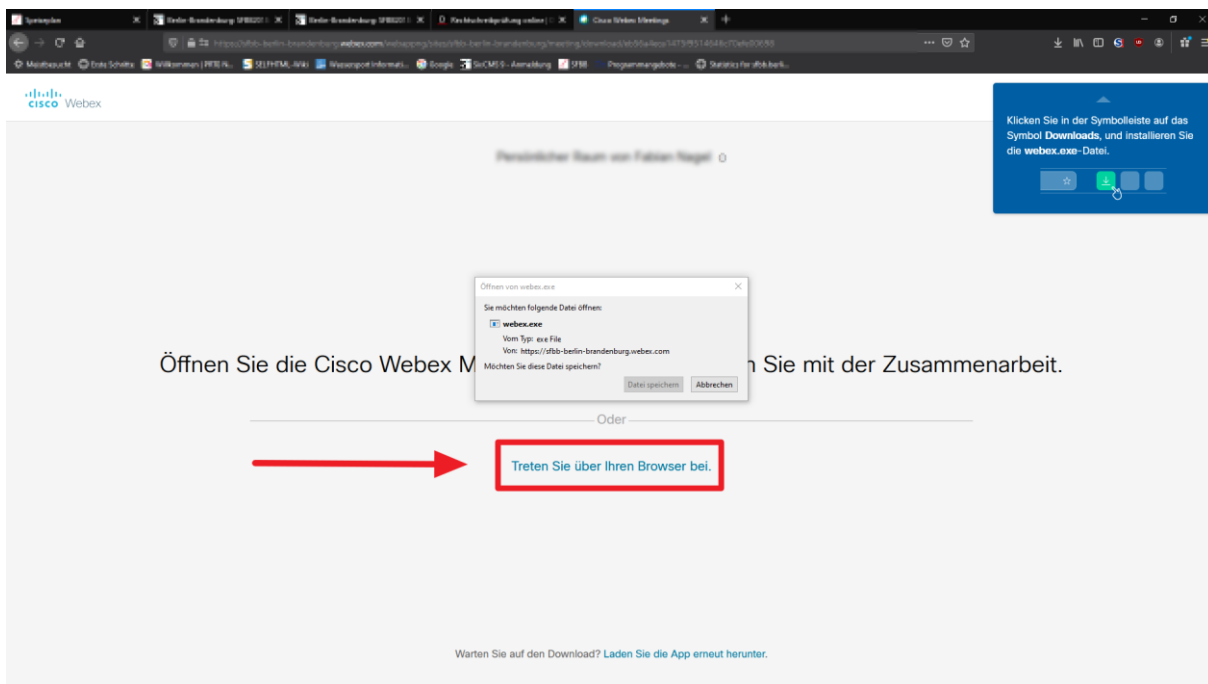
Spenaplan
Berlin-Brandenburg: SFBB201
Berlin-Brandenburg: SFBB201
Cisco Webex Meetings
https://sfbb-berlin-brandenburg.webex.com/webappng/sites/sfbb-berlin-brandenburg/meeting/download/
Meistbesucht  Erste Schritte  Willkommen  SELFHTML-Wiki  Wassersport Informati...  Google  SixCMS 9 - Anmeldung  SFBB  Programmangebote - ...  Statistics for sfbb.berli...

cisco Webex

Klicken Sie in der Symbolleiste auf das Symbol Downloads, und installieren Sie die webex.exe-Datei.

Persönlicher Raum von Fabian Nagel

Öffnen von webex.exe
Sie möchten folgende Datei öffnen:
webex.exe
Vom Typ: exe File
Von: https://sfbb-berlin-brandenburg.webex.com
Möchten Sie diese Datei speichern?
Datei speichern
Abbrechen

Öffnen Sie die Cisco Webex M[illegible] Sie mit der Zusammenarbeit.

Oder

Treten Sie über Ihren Browser bei.

Warten Sie auf den Download? Laden Sie die App erneut herunter.